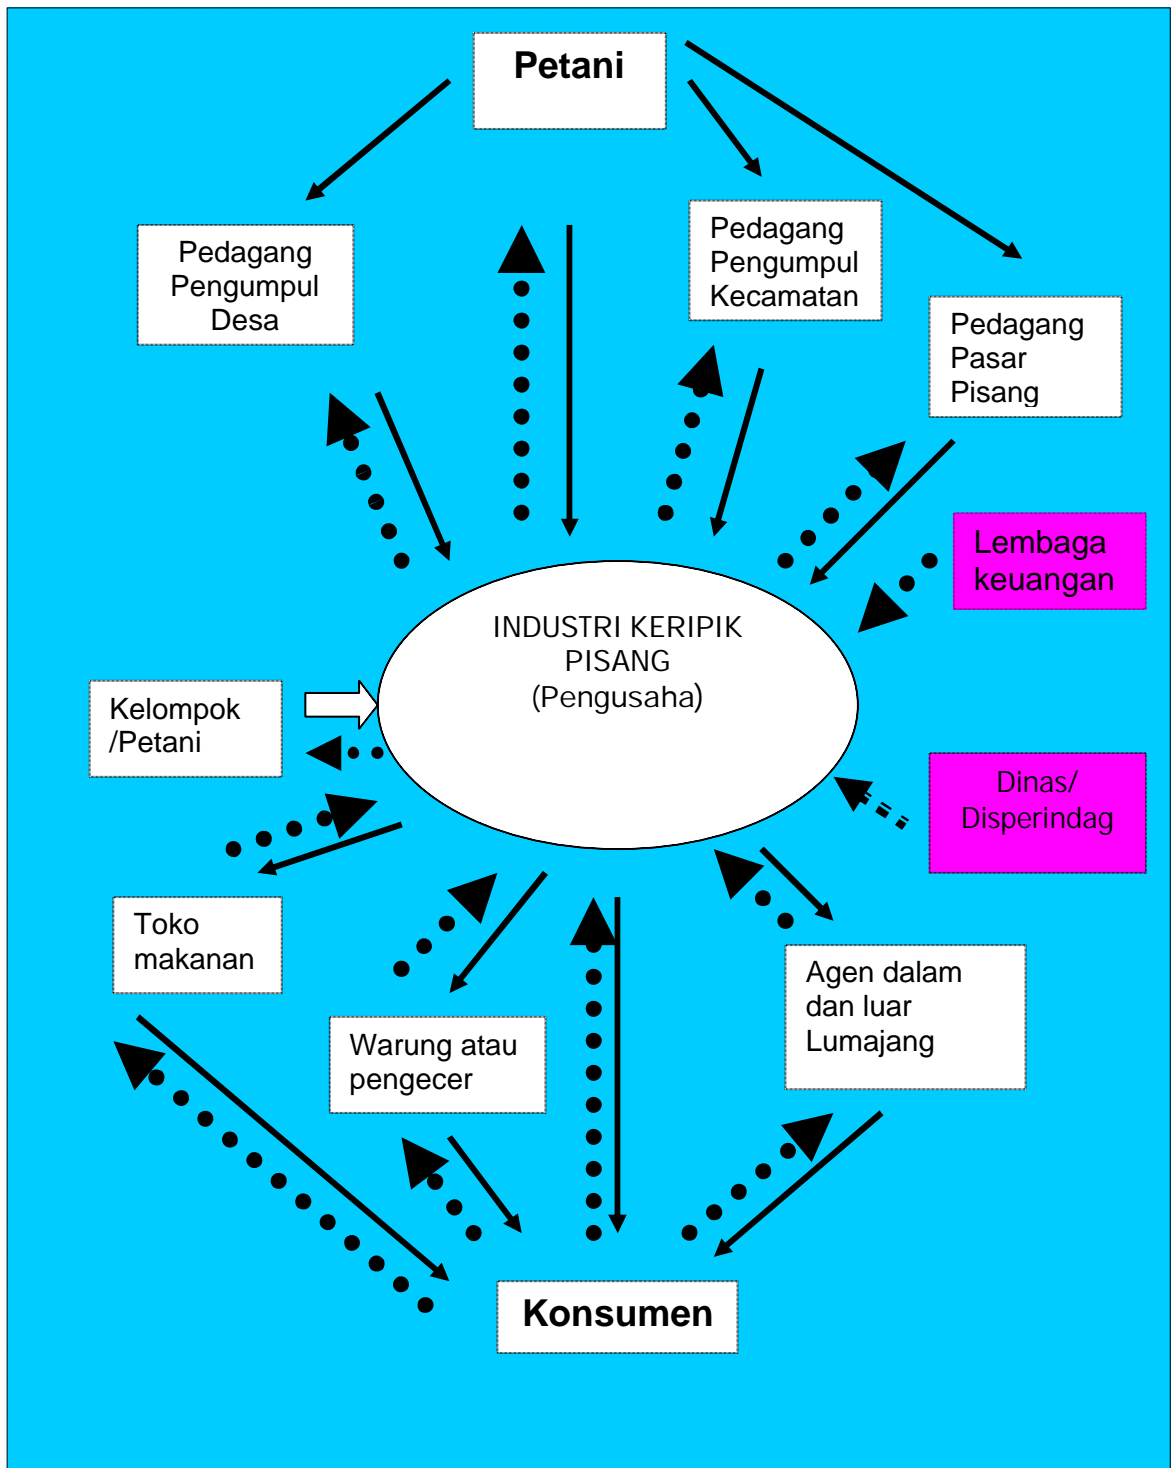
Petani

Pedagang Pengumpul Desa

Pedagang Pengumpul Kecamatan

Pedagang Pasar Pisang

Lembaga keuangan

INDUSTRI KERIPIK PISANG (Pengusaha)

Kelompok /Petani

Dinas/ Disperindag

Toko makanan

Warung atau pengecer

Agen dalam dan luar Lumajang

Konsumen